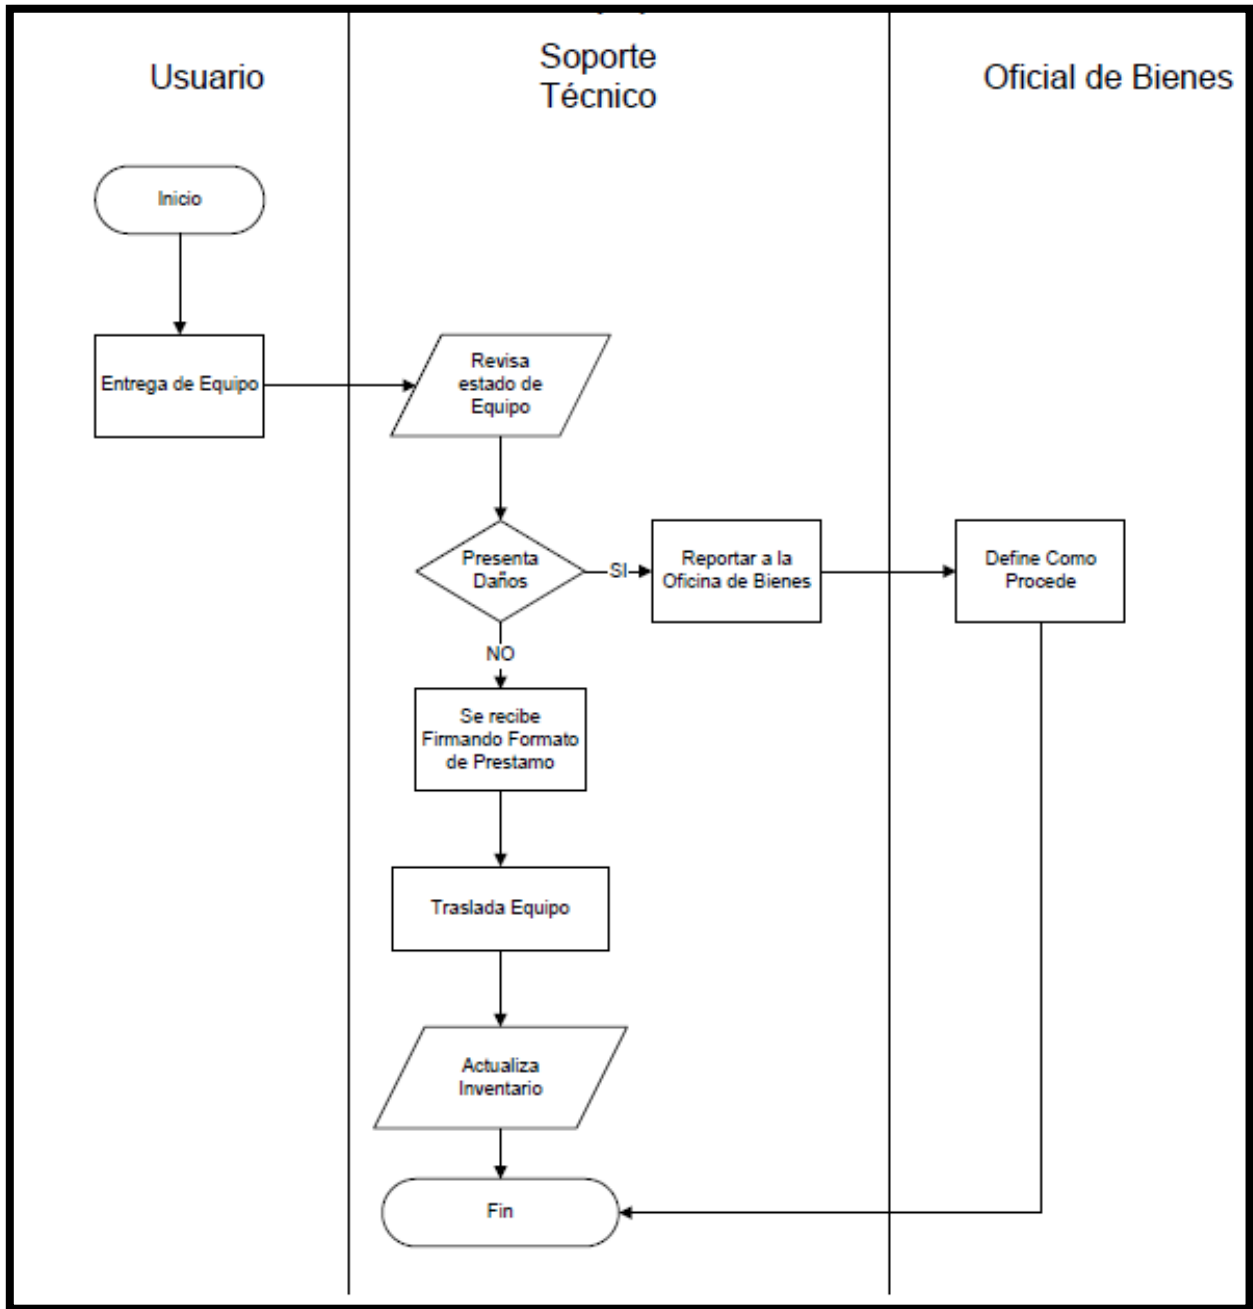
Usuario

Soporte Técnico

Oficial de Bienes

Inicio

Entrega de Equipo

Revisa estado de Equipo

Presenta Daños

SI

Reportar a la Oficina de Bienes

Define Como Procede

NO

Se recibe Firmando Formato de Prestamo

Traslada Equipo

Actualiza Inventario

Fin